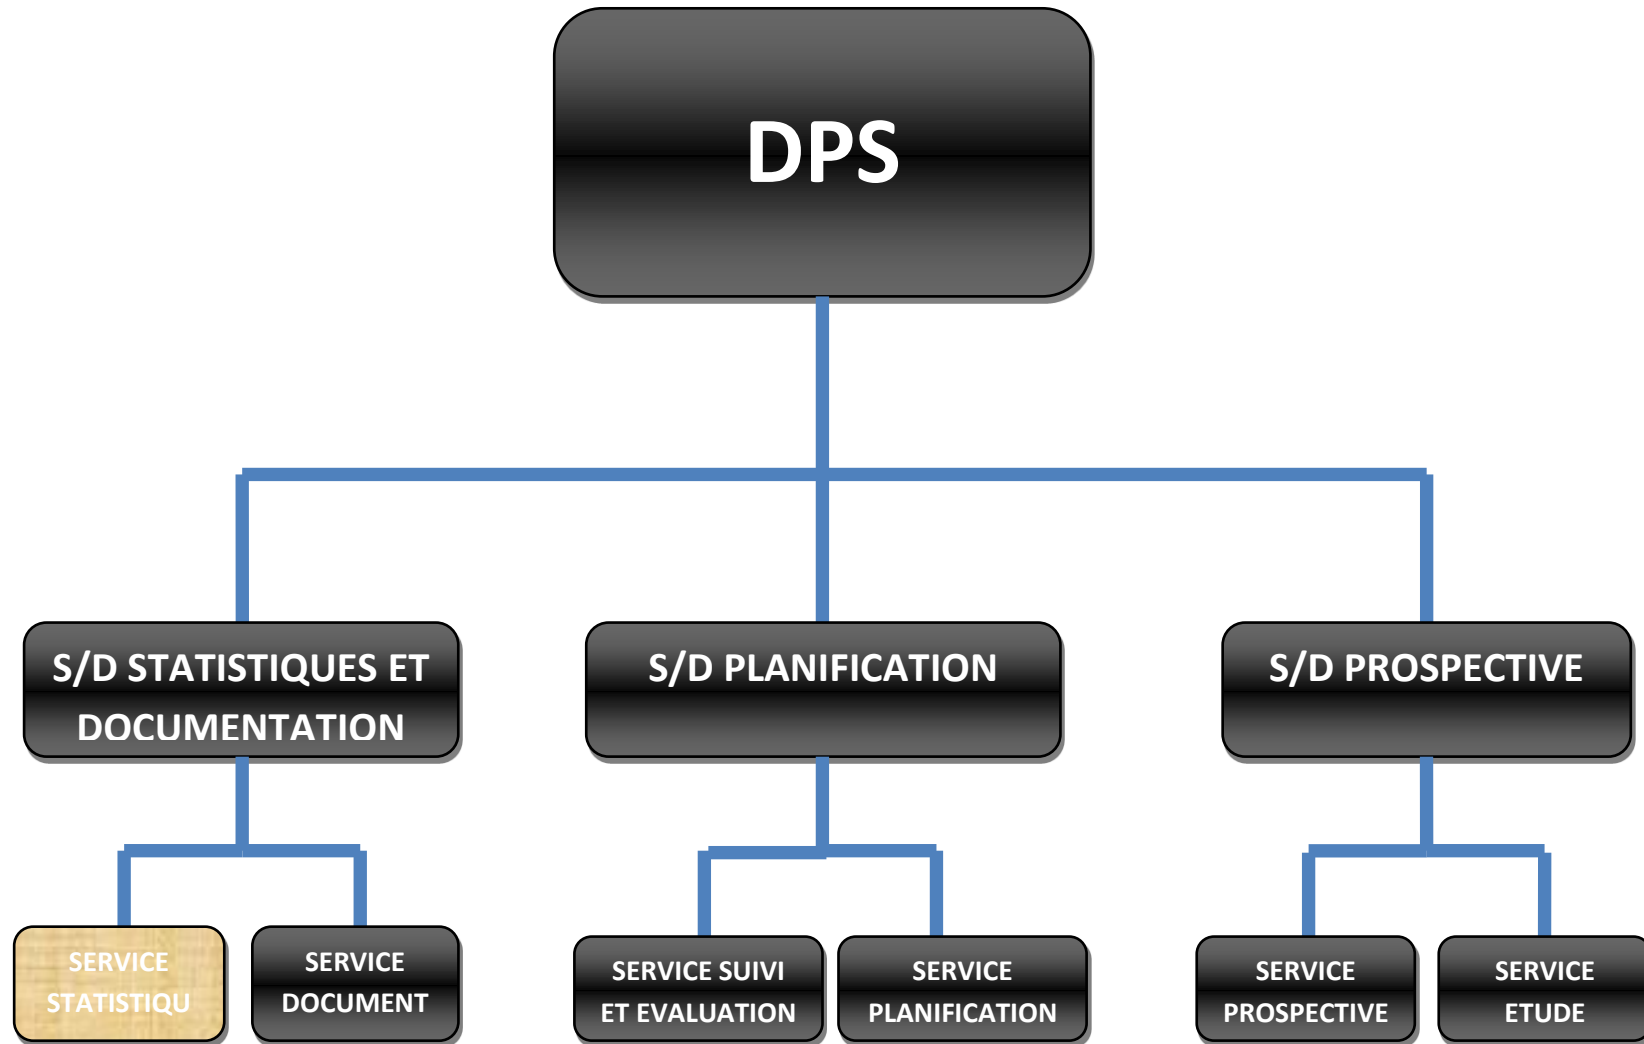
DPS

S/D STATISTIQUES ET DOCUMENTATION

S/D PLANIFICATION

S/D PROSPECTIVE

SERVICE STATISTIQU

SERVICE DOCUMENT

SERVICE SUIVI ET EVALUATION

SERVICE PLANIFICATION

SERVICE PROSPECTIVE

SERVICE ETUDE